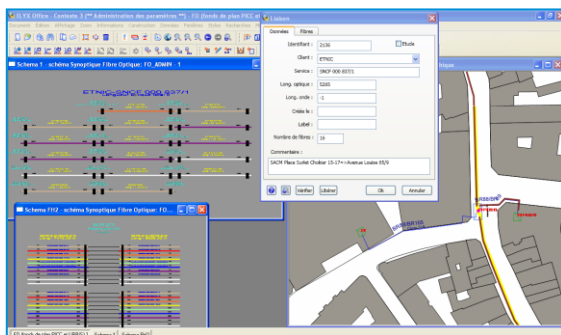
ELYX Office - Contexte 3 (** Administration des paramètres **) - FO (fonds de plan PICC et

Fichier Edition Affichage Zone Informations Construction Données Fenêtres Outils Recherche

Schéma 1 - schéma Synoptique Fibre Optique: FO_ADMIN - 1

ETNIC SNCF 000 8371

Schema FO2 - schéma Synoptique Fibre Optique: FO...

Liaison

Données | Fibres

Identifiant : 2136

Etude

Client : ETNIC

Service : SNCF 000 8371

Long. optique : 5265

Long. onde : -1

Créée le :

Label :

Nombre de fibres : 16

Commentaires :

SACM Place Surlet Chokier 15-17<>Avenue Louise 85/9

Vérifier | Libérer | Ok | Annuler

ique

FO (fonds de plan PICC et (8BNIC)) | Schéma 1 | Schéma FO2